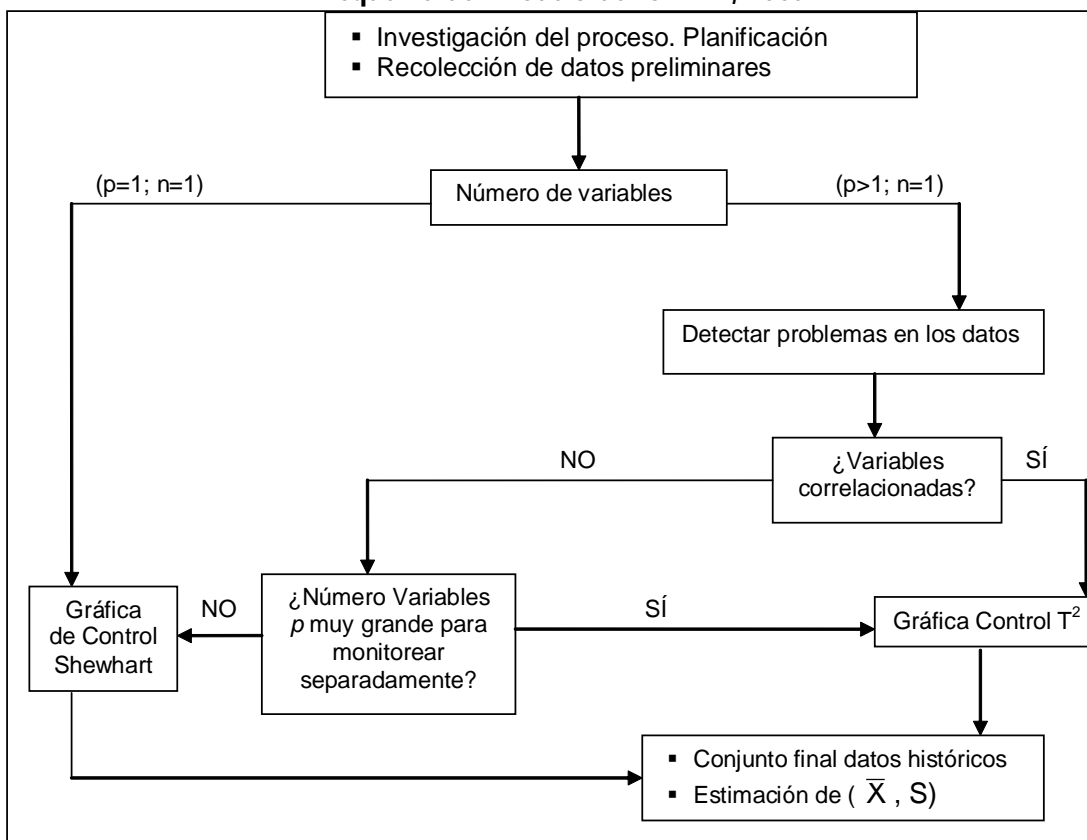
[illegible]

- Investigación del proceso. Planificación
- Recolección de datos preliminares

(p=1; n=1)

Número de variables

(p>1; n=1)

Detectar problemas en los datos

NO

¿Variables correlacionadas?

SÍ

Gráfica de Control Shewhart

NO

¿Número Variables *p* muy grande para monitorear separadamente?

SÍ

Gráfica Control $T^2$

- Conjunto final datos históricos
- Estimación de ( $\overline{X}$ , S)